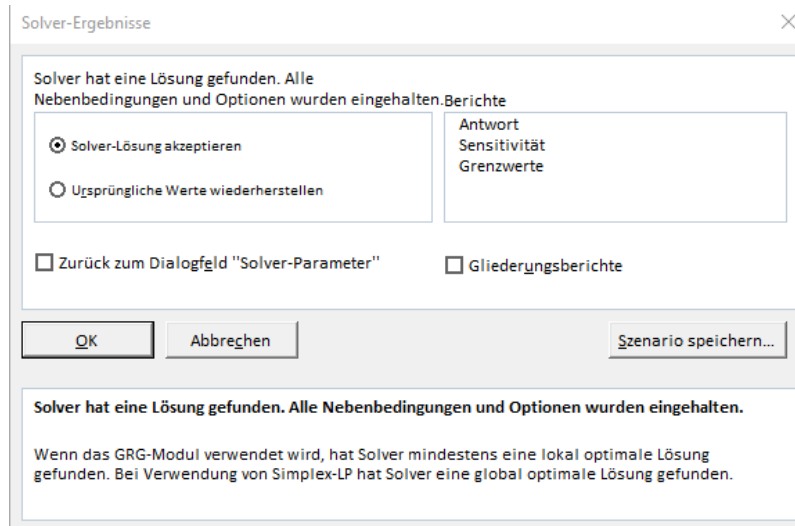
Solver-Ergebnisse

Solver hat eine Lösung gefunden. Alle Nebenbedingungen und Optionen wurden eingehalten.

Berichte

Solver-Lösung akzeptieren

Ursprüngliche Werte wiederherstellen

Antwort
Sensitivität
Grenzwerte

Zurück zum Dialogfeld "Solver-Parameter"

Gliederungsberichte

OK

Abbrechen

Szenario speichern...

Solver hat eine Lösung gefunden. Alle Nebenbedingungen und Optionen wurden eingehalten.

Wenn das GRG-Modul verwendet wird, hat Solver mindestens eine lokal optimale Lösung gefunden. Bei Verwendung von Simplex-LP hat Solver eine global optimale Lösung gefunden.